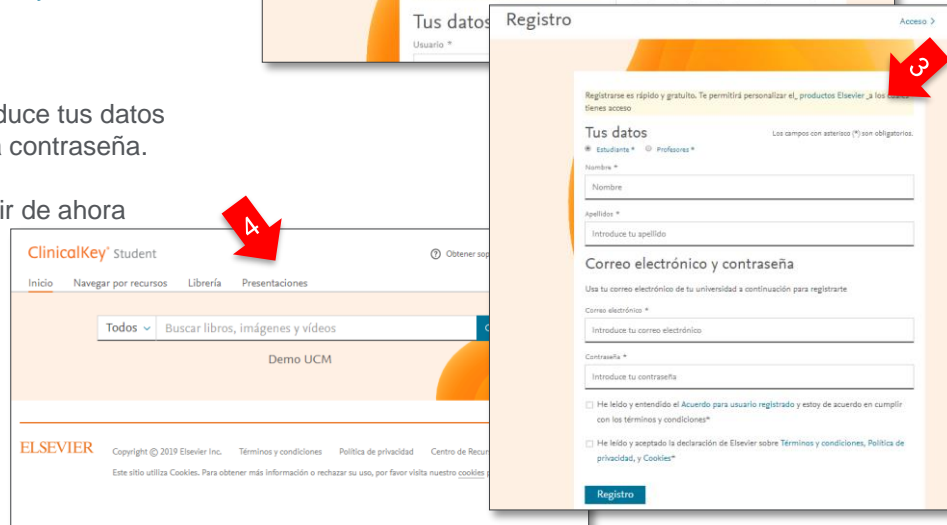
duce tus datos
a contraseña.

ir de ahora

Tus datos
Usuario *

Registro
Acceso >

3

Registrarse es rápido y gratuito. Te permitirá personalizar el productos Elsevier a los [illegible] tienes acceso

Tus datos
Los campos con asterisco (*) son obligatorios.
Estudiante * Profesores *
Nombre *
Nombre
Apellidos *
Introduce tu apellido

Correo electrónico y contraseña
Usa tu correo electrónico de tu universidad a continuación para registrarte
Correo electrónico *
Introduce tu correo electrónico
Contraseña *
Introduce tu contraseña

He leído y entendido el Acuerdo para usuario registrado y estoy de acuerdo en cumplir con los términos y condiciones*

He leído y aceptado la declaración de Elsevier sobre Términos y condiciones, Política de privacidad, y Cookies*

Registro

4

ClinicalKey Student
Obtener sop
Inicio Navegar por recursos Librería Presentaciones
Todos Buscar libros, imágenes y vídeos
Demo UCM

ELSEVIER
Copyright © 2019 Elsevier Inc. Términos y condiciones Política de privacidad Centro de Recur
Este sitio utiliza Cookies. Para obtener más información o rechazar su uso, por favor visita nuestro cookies